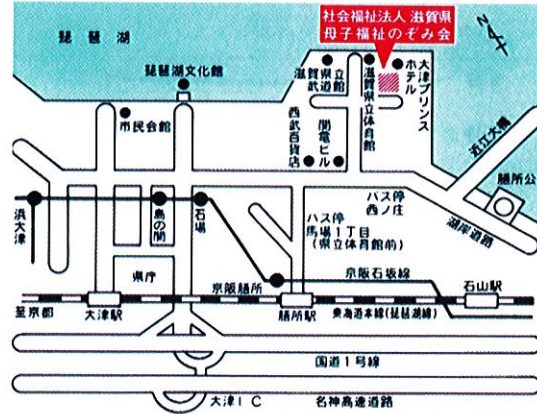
社会福祉法人 滋賀県
母子福祉のぞみ会

琵琶湖

琵琶湖文化館

滋賀県武道館

立命館

滋賀県立体育館

大津プリンスホテル

N

市民会館

西武百貨店

関電ビル

近江大橋

膳所公園

浜大津

島の関

石場

バス停
西の庄

湖岸道路

バス停
馬場1丁目
(県立体育館前)

県庁

京阪石坂線

京阪膳所

石山駅

皇京都

大津駅

膳所駅

東海道本線(琵琶湖線)

国道1号線

大津IC

名神高速道路